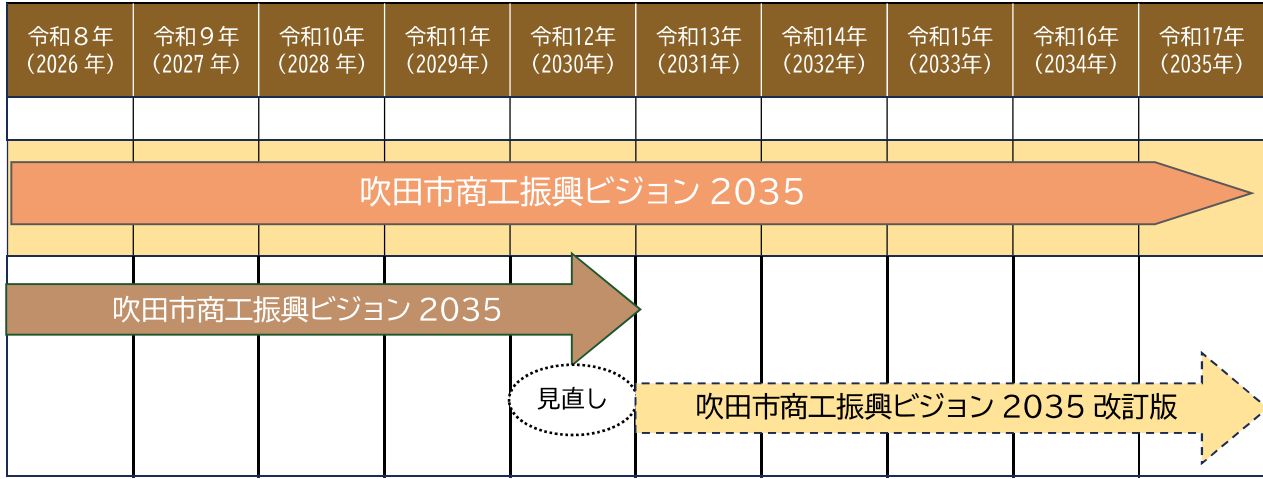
| 令和８年（2026 年） | 令和９年（2027 年） | 令和10年（2028 年） | 令和11年（2029年） | 令和12年（2030年） | 令和13年（2031年） | 令和14年（2032年） | 令和15年（2033年） | 令和16年（2034年） | 令和17年（2035年） |
|---|---|---|---|---|---|---|---|---|---|

吹田市商工振興ビジョン 2035

吹田市商工振興ビジョン 2035

見直し

吹田市商工振興ビジョン 2035 改訂版